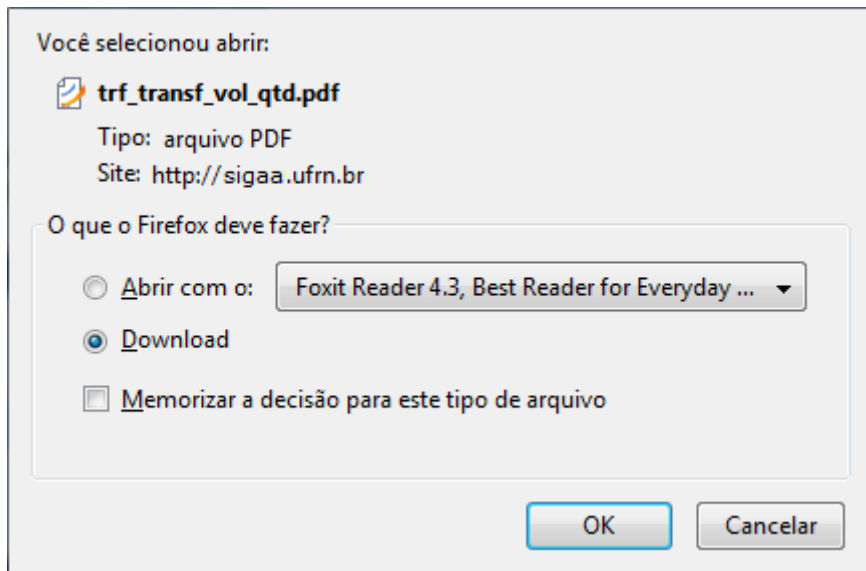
Você selecionou abrir:

trf_transf_vol_qtd.pdf

Tipo: arquivo PDF

Site: http://sigaa.ufrn.br

O que o Firefox deve fazer?

Abrir com o: Foxit Reader 4.3, Best Reader for Everyday ...

Download

Memorizar a decisão para este tipo de arquivo

OK

Cancelar